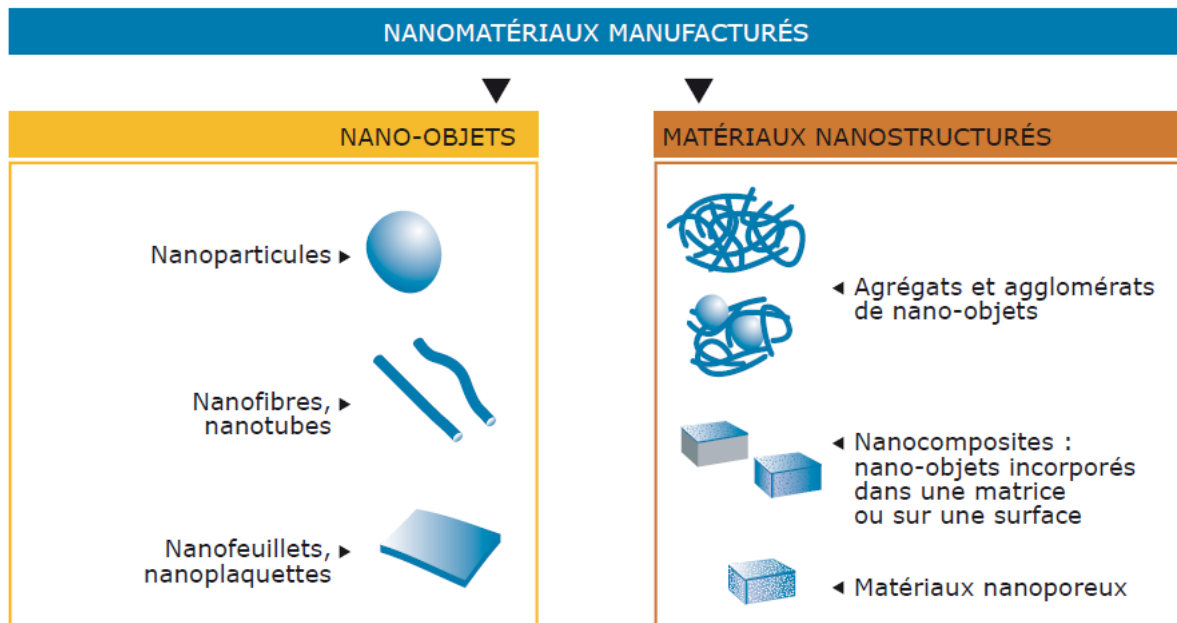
NANOMATÉRIAUX MANUFACTURÉS

NANO-OBJETS

Nanoparticules ▸

Nanofibres, nanotubes ▸

Nanofeuillets, nanoplaquettes ▸

MATÉRIAUX NANOSTRUCTURÉS

◂ Agrégats et agglomérats de nano-objets

◂ Nanocomposites : nano-objets incorporés dans une matrice ou sur une surface

◂ Matériaux nanoporeux